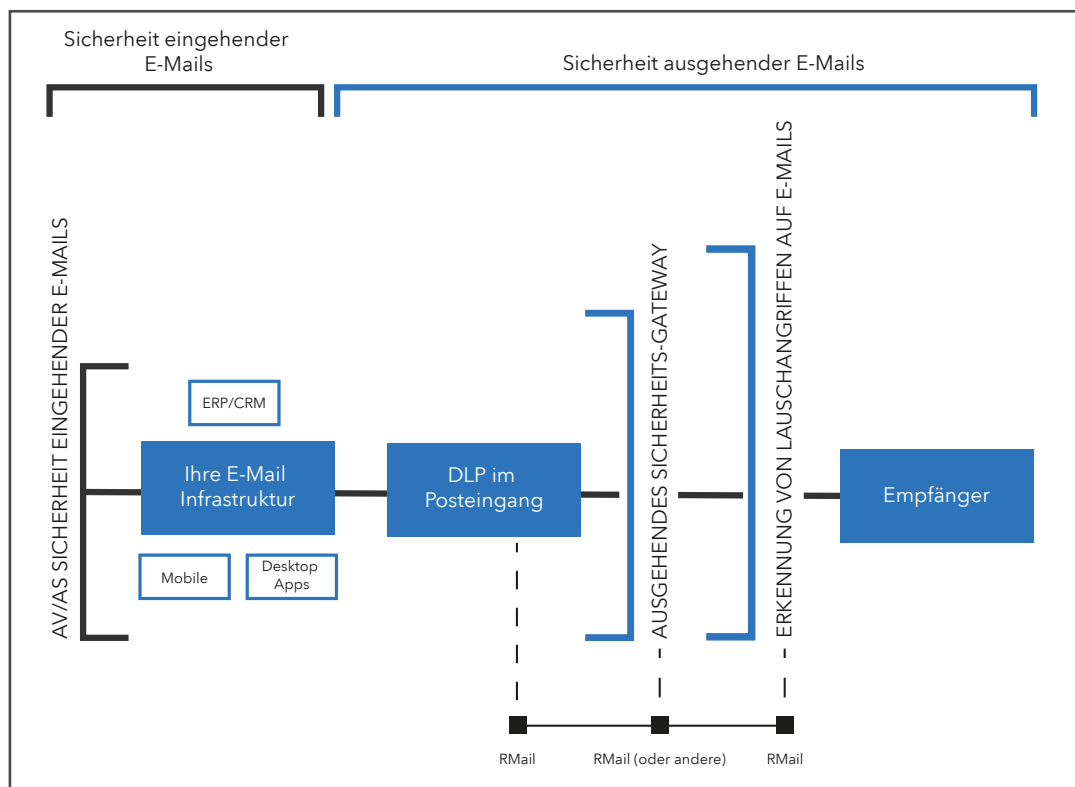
Sicherheit eingehender E-Mails

Sicherheit ausgehender E-Mails

AV/AS SICHERHEIT EINGEHENDER E-MAILS

ERP/CRM

Ihre E-Mail Infrastruktur

Mobile

Desktop Apps

DLP im Posteingang

AUSGEHENDES SICHERHEITS-GATEWAY

ERKENNUNG VON LAUSCHANGRIFFEN AUF E-MAILS

Empfänger

RMail

RMail (oder andere)

RMail